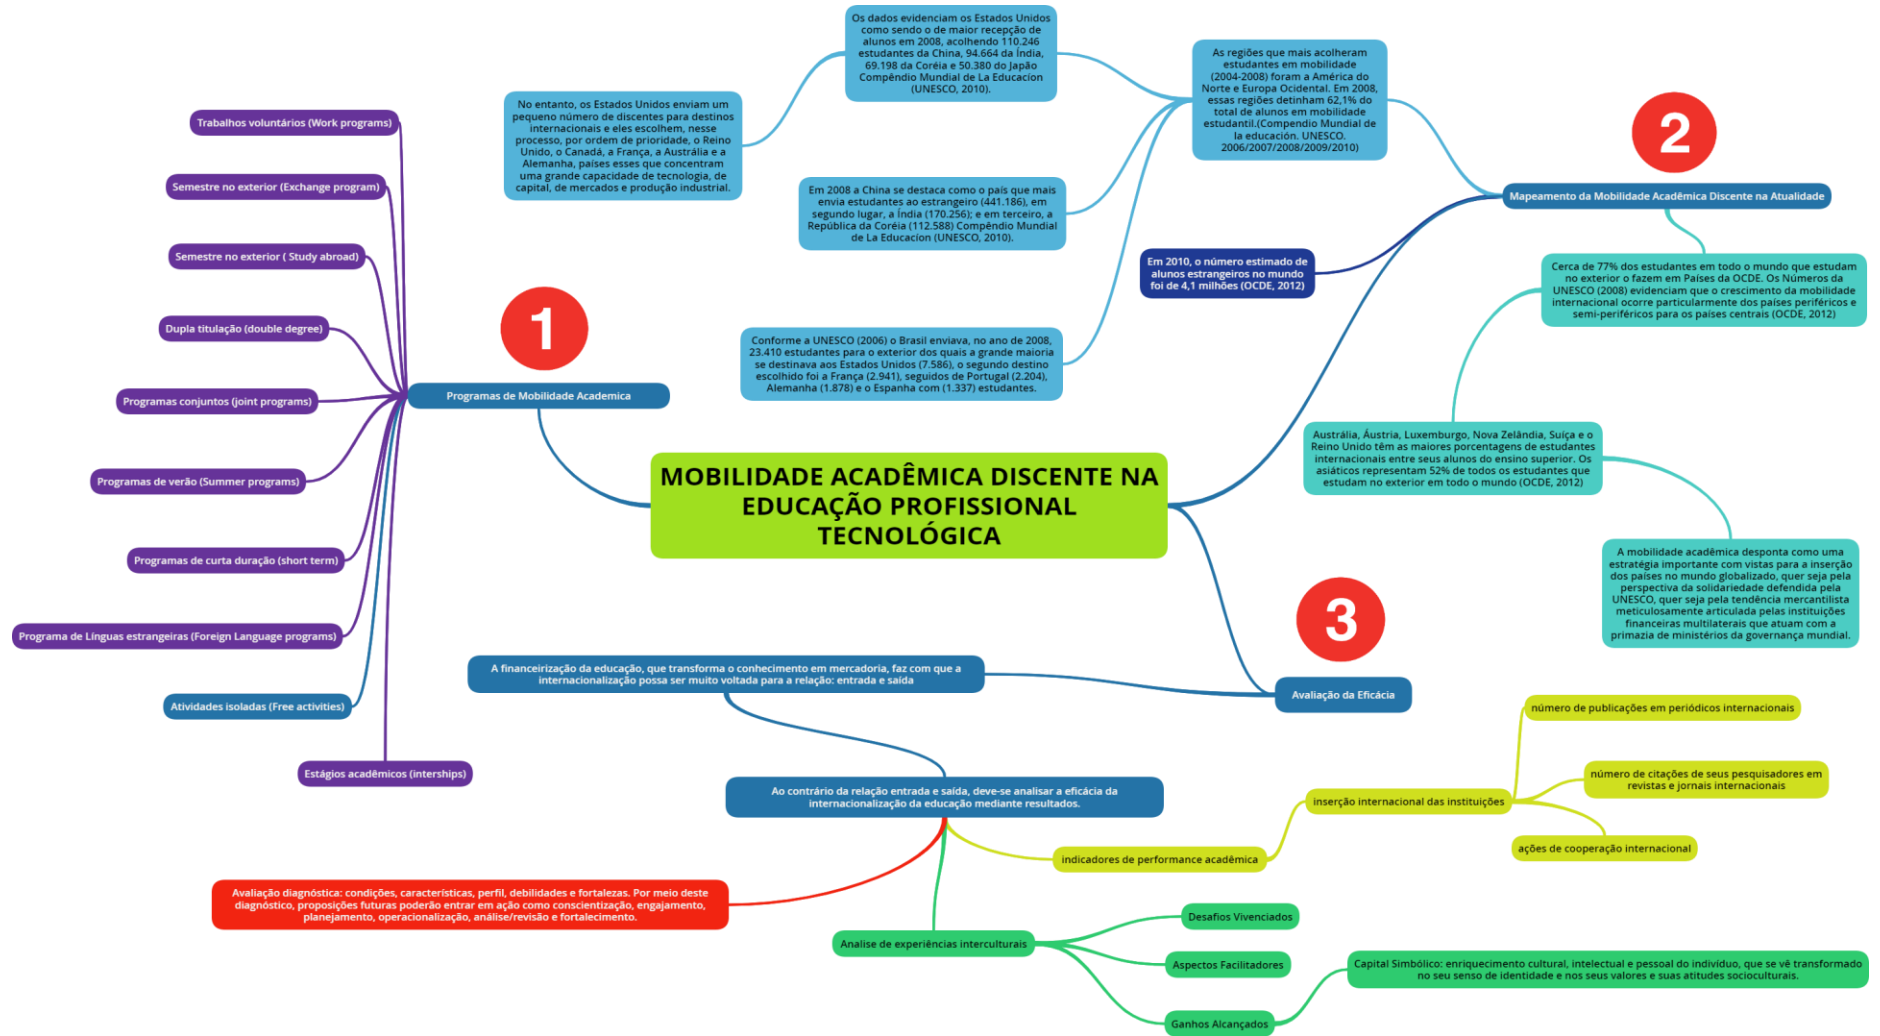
MOBILIDADE ACADÊMICA DISCENTE NA EDUCAÇÃO PROFISSIONAL TECNOLÓGICA

1

Programas de Mobilidade Academica

Trabalhos voluntários (Work programs)

Semestre no exterior (Exchange program)

Semestre no exterior ( Study abroad)

Dupla titulação (double degree)

Programas conjuntos (joint programs)

Programas de verão (Summer programs)

Programas de curta duração (short term)

Programa de Línguas estrangeiras (Foreign Language programs)

Atividades isoladas (Free activities)

Estágios acadêmicos (interships)

2

Mapeamento da Mobilidade Acadêmica Discente na Atualidade

Os dados evidenciam os Estados Unidos como sendo o de maior recepção de alunos em 2008, acolhendo 110.246 estudantes da China, 94.664 da Índia, 69.198 da Coréia e 50.380 do Japão Compêndio Mundial de La Educacíon (UNESCO, 2010).

No entanto, os Estados Unidos enviam um pequeno número de discentes para destinos internacionais e eles escolhem, nesse processo, por ordem de prioridade, o Reino Unido, o Canadá, a França, a Austrália e a Alemanha, países esses que concentram uma grande capacidade de tecnologia, de capital, de mercados e produção industrial.

As regiões que mais acolheram estudantes em mobilidade (2004-2008) foram a América do Norte e Europa Ocidental. Em 2008, essas regiões detinham 62,1% do total de alunos em mobilidade estudantil.(Compendio Mundial de la educación. UNESCO. 2006/2007/2008/2009/2010)

Em 2008 a China se destaca como o país que mais envia estudantes ao estrangeiro (441.186), em segundo lugar, a Índia (170.256); e em terceiro, a República da Coréia (112.588) Compêndio Mundial de La Educacíon (UNESCO, 2010).

Em 2010, o número estimado de alunos estrangeiros no mundo foi de 4,1 milhões (OCDE, 2012)

Conforme a UNESCO (2006) o Brasil enviava, no ano de 2008, 23.410 estudantes para o exterior dos quais a grande maioria se destinava aos Estados Unidos (7.586), o segundo destino escolhido foi a França (2.941), seguidos de Portugal (2.204), Alemanha (1.878) e o Espanha com (1.337) estudantes.

Cerca de 77% dos estudantes em todo o mundo que estudam no exterior o fazem em Países da OCDE. Os Números da UNESCO (2008) evidenciam que o crescimento da mobilidade internacional ocorre particularmente dos países periféricos e semi-periféricos para os países centrais (OCDE, 2012)

Austrália, Áustria, Luxemburgo, Nova Zelândia, Suiça e o Reino Unido têm as maiores porcentagens de estudantes internacionais entre seus alunos do ensino superior. Os asiáticos representam 52% de todos os estudantes que estudam no exterior em todo o mundo (OCDE, 2012)

A mobilidade acadêmica desponta como uma estratégia importante com vistas para a inserção dos países no mundo globalizado, quer seja pela perspectiva da solidariedade defendida pela UNESCO, quer seja pela tendência mercantilista meticulosamente articulada pelas instituições financeiras multilaterais que atuam com a primazia de ministérios da governança mundial.

3

Avaliação da Eficácia

A financeirização da educação, que transforma o conhecimento em mercadoria, faz com que a internacionalização possa ser muito voltada para a relação: entrada e saída

Ao contrário da relação entrada e saída, deve-se analisar a eficácia da internacionalização da educação mediante resultados.

Avaliação diagnóstica: condições, características, perfil, debilidades e fortalezas. Por meio deste diagnóstico, proposições futuras poderão entrar em ação como conscientização, engajamento, planejamento, operacionalização, análise/revisão e fortalecimento.

indicadores de performance acadêmica

inserção internacional das instituições

número de publicações em periódicos internacionais

número de citações de seus pesquisadores em revistas e jornais internacionais

ações de cooperação internacional

Analise de experiências interculturais

Desafios Vivenciados

Aspectos Facilitadores

Ganhos Alcançados

Capital Simbólico: enriquecimento cultural, intelectual e pessoal do indivíduo, que se vê transformado no seu senso de identidade e nos seus valores e suas atitudes socioculturais.